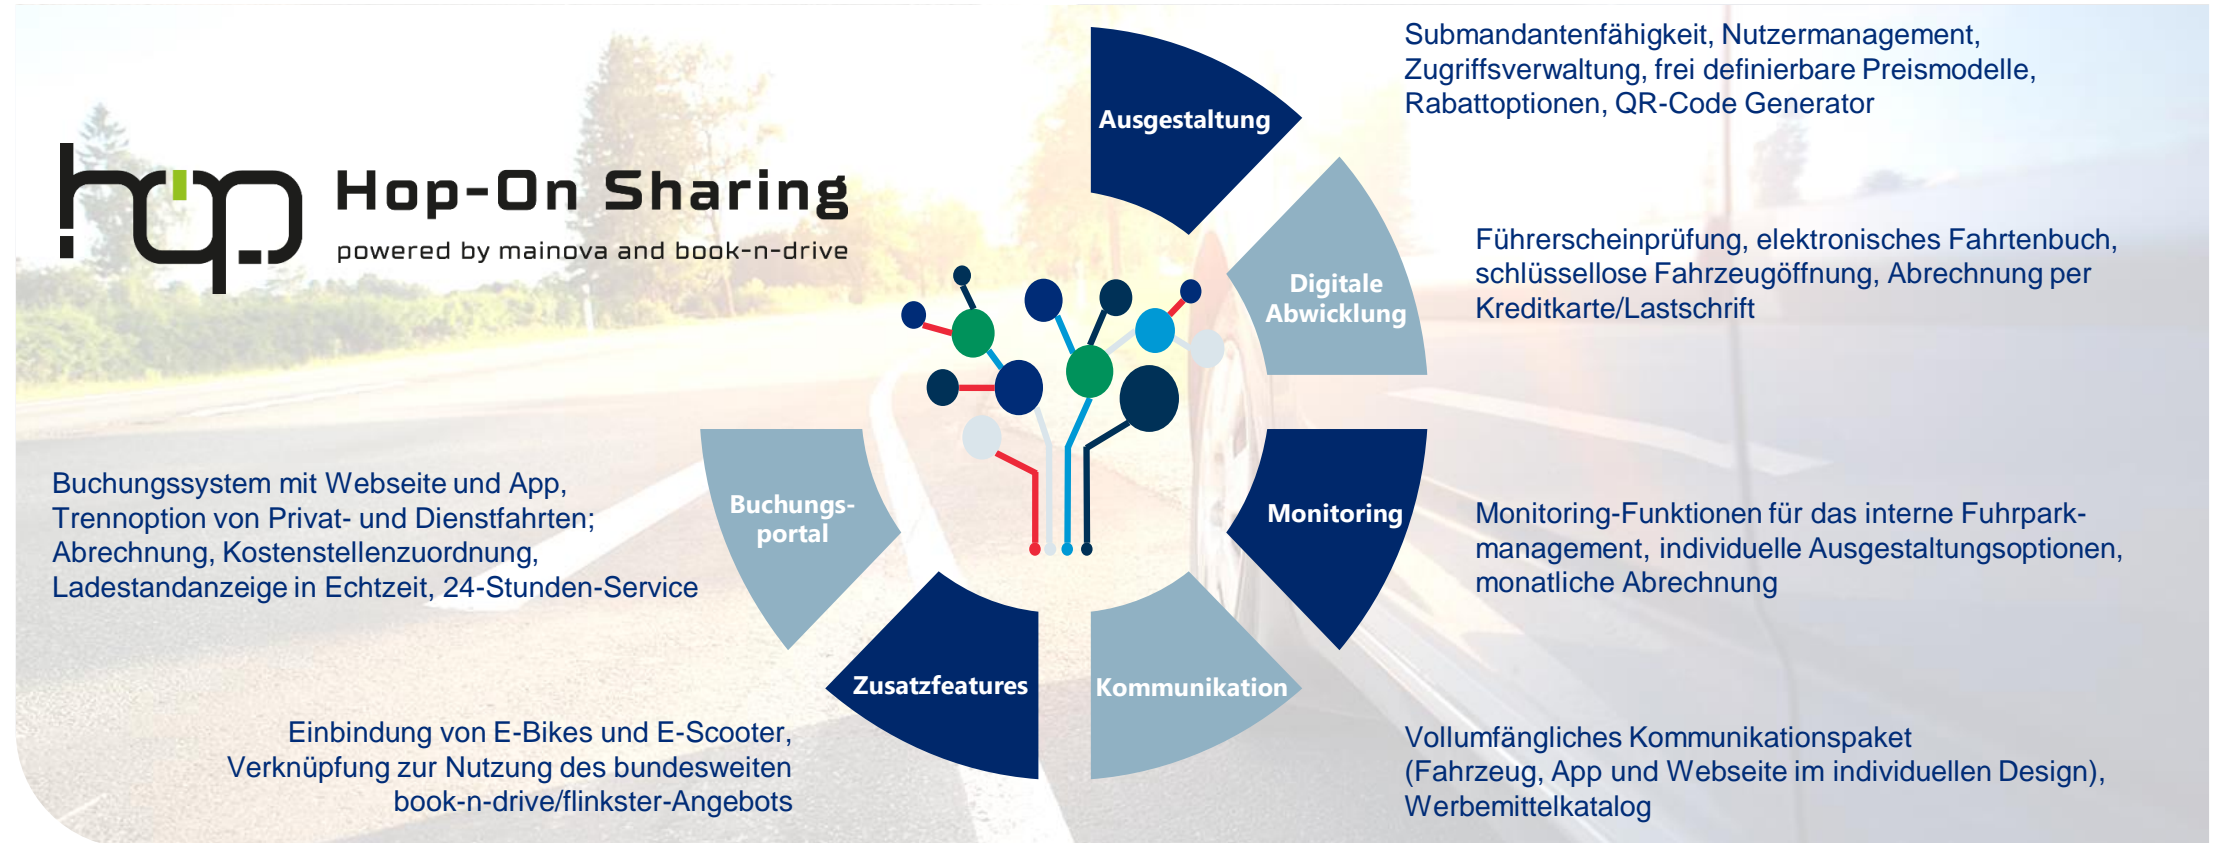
hop

Hop-On Sharing

powered by mainova and book-n-drive

Ausgestaltung

Submandantenfähigkeit, Nutzermanagement, Zugriffsverwaltung, frei definierbare Preismodelle, Rabattoptionen, QR-Code Generator

Digitale Abwicklung

Führerscheinprüfung, elektronisches Fahrtenbuch, schlüssellose Fahrzeugöffnung, Abrechnung per Kreditkarte/Lastschrift

Monitoring

Monitoring-Funktionen für das interne Fuhrparkmanagement, individuelle Ausgestaltungsoptionen, monatliche Abrechnung

Kommunikation

Vollumfängliches Kommunikationspaket (Fahrzeug, App und Webseite im individuellen Design), Werbemittelkatalog

Zusatzfeatures

Einbindung von E-Bikes und E-Scooter, Verknüpfung zur Nutzung des bundesweiten book-n-drive/flinkster-Angebots

Buchungsportal

Buchungssystem mit Webseite und App, Trennoption von Privat- und Dienstfahrten; Abrechnung, Kostenstellenzuordnung, Ladestandanzeige in Echtzeit, 24-Stunden-Service